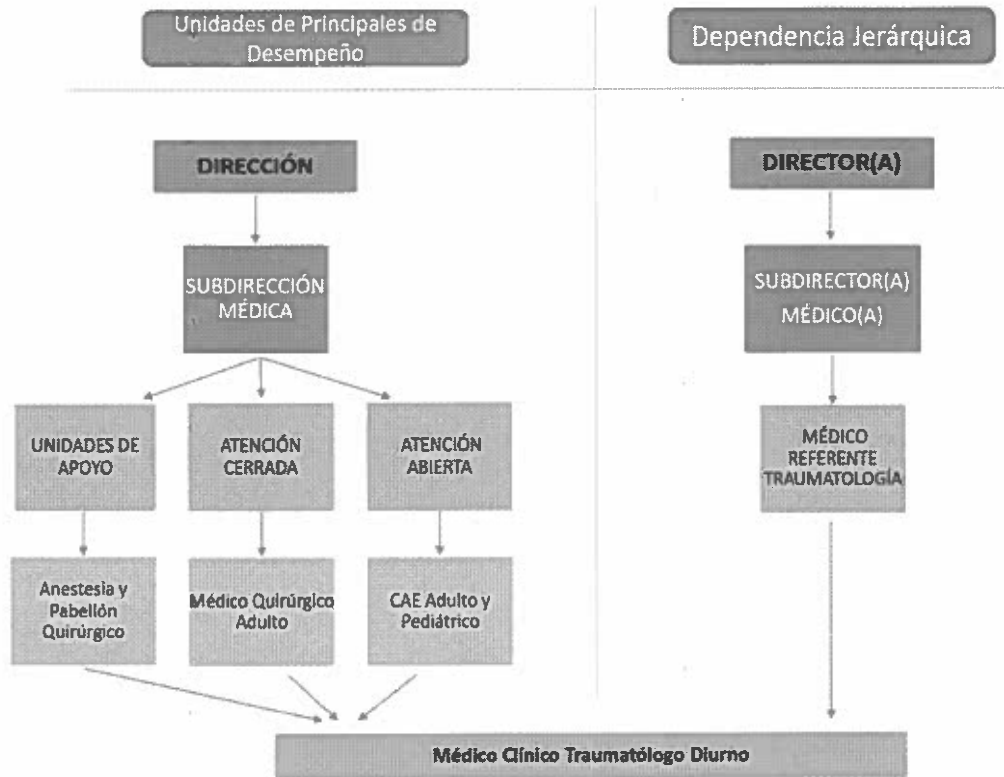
Unidades de Principales de Desempeño

Dependencia Jerárquica

DIRECCIÓN

SUBDIRECCIÓN MÉDICA

UNIDADES DE APOYO

ATENCIÓN CERRADA

ATENCIÓN ABIERTA

Anestesia y Pabellón Quirúrgico

Médico Quirúrgico Adulto

CAE Adulto y Pediátrico

DIRECTOR(A)

SUBDIRECTOR(A) MÉDICO(A)

MÉDICO REFERENTE TRAUMATOLOGÍA

Médico Clínico Traumatólogo Diurno